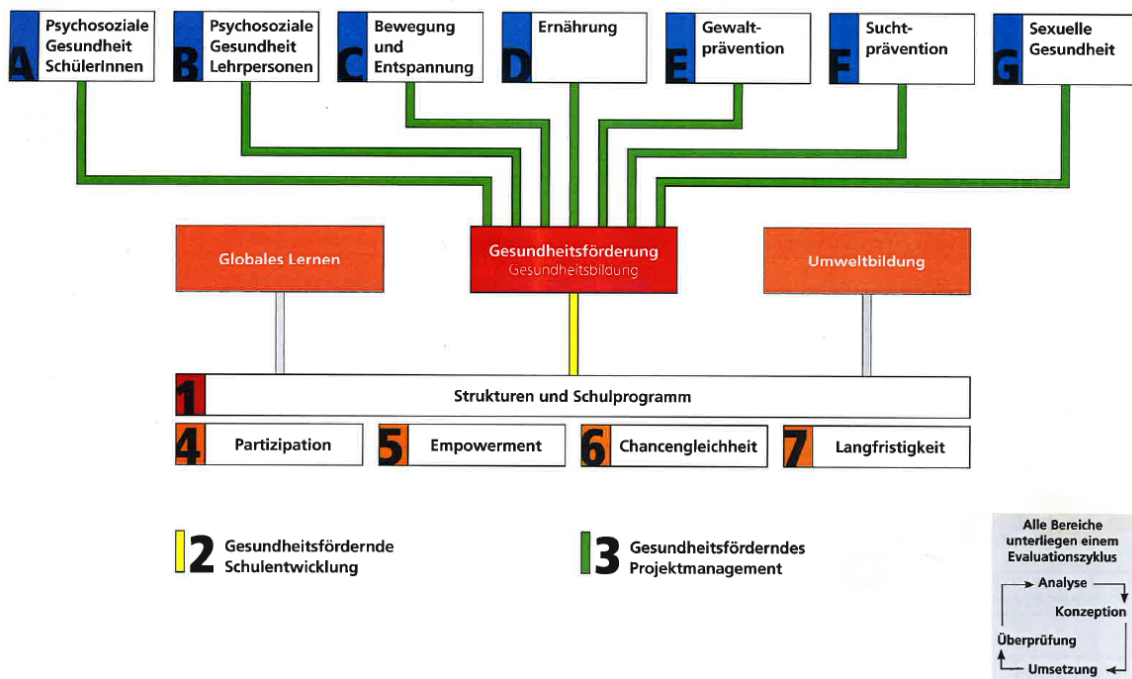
A Psychosoziale Gesundheit SchülerInnen

B Psychosoziale Gesundheit Lehrpersonen

C Bewegung und Entspannung

D Ernährung

E Gewaltprävention

F Suchtprävention

G Sexuelle Gesundheit

Globales Lernen

Gesundheitsförderung
Gesundheitsbildung

Umweltbildung

1 Strukturen und Schulprogramm

4 Partizipation

5 Empowerment

6 Chancengleichheit

7 Langfristigkeit

2 Gesundheitsfördernde Schulentwicklung

3 Gesundheitsförderndes Projektmanagement

Alle Bereiche unterliegen einem Evaluationszyklus

Analyse

Konzeption

Umsetzung

Überprüfung